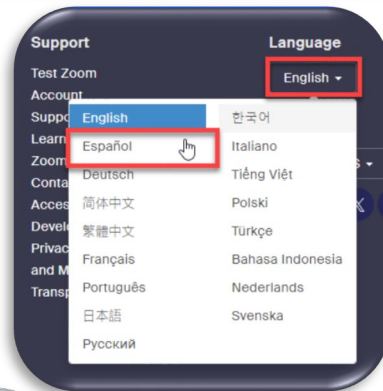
Support

Test Zoom

Account

Suppo

Learn

Zoom

Conta

Acces

Develo

Privac

and M

Transp

Language

English

English

Español

Deutsch

简体中文

繁體中文

Français

Português

日本語

Русский

한국어

Italiano

Tiếng Việt

Polski

Türkçe

Bahasa Indonesia

Nederlands

Svenska